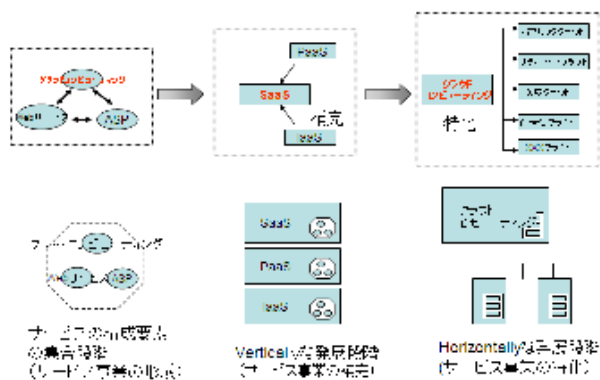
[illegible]

HaaS

ASP

PaaS

SaaS

補完

IaaS

クラウド
コンピューティング

特徴

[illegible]

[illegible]

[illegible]

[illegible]

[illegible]

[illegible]

SaaS

PaaS

IaaS

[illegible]

サービスの構成要素の集合概念
([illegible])

Verticalな発展形態
(サービス事業の補完)

Horizontallyな発展形態
(サービス事業のサイロ)